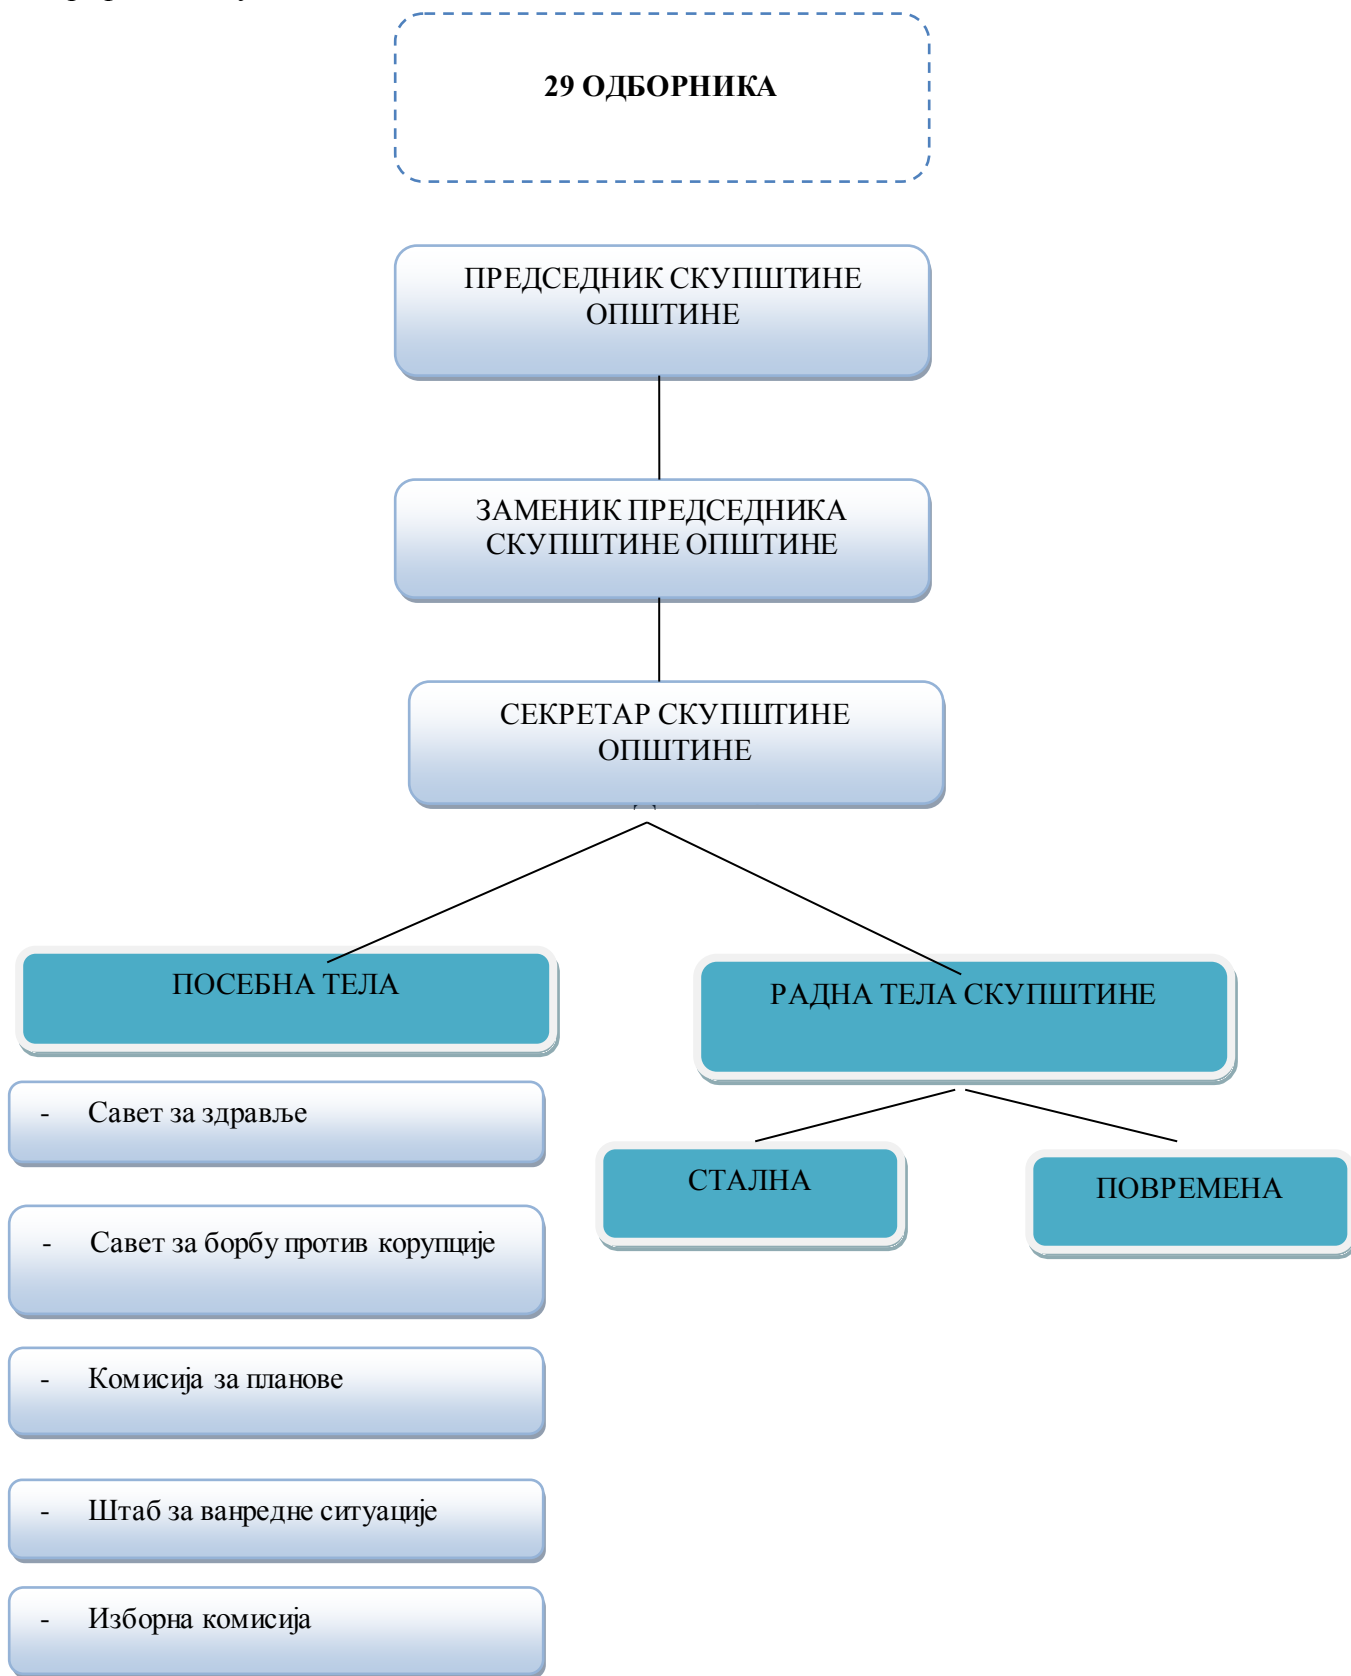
29 ОДБОРНИКА

ПРЕДСЕДНИК СКУПШТИНЕ ОПШТИНЕ

ЗАМЕНИК ПРЕДСЕДНИКА СКУПШТИНЕ ОПШТИНЕ

СЕКРЕТАР СКУПШТИНЕ ОПШТИНЕ

ПОСЕБНА ТЕЛА

РАДНА ТЕЛА СКУПШТИНЕ

- Савет за здравље

- Савет за борбу против корупције

- Комисија за планове

- Штаб за ванредне ситуације

- Изборна комисија

СТАЛНА

ПОВРЕМЕНА